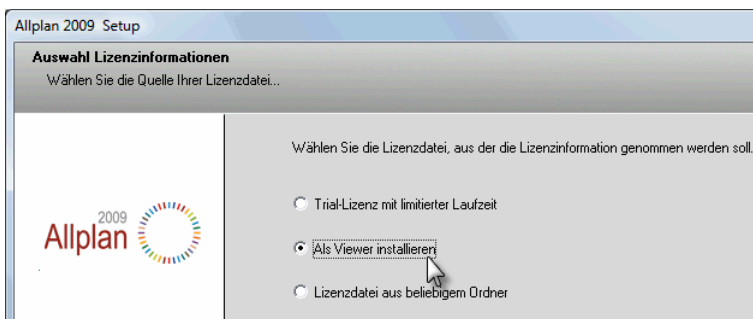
Allplan 2009 Setup

Auswahl Lizenzinformationen
Wählen Sie die Quelle Ihrer Lizenzdatei...

2009
Allplan

Wählen Sie die Lizenzdatei, aus der die Lizenzinformation genommen werden soll.

Trial-Lizenz mit limitierter Laufzeit

Als Viewer installieren

Lizenzdatei aus beliebigem Ordner